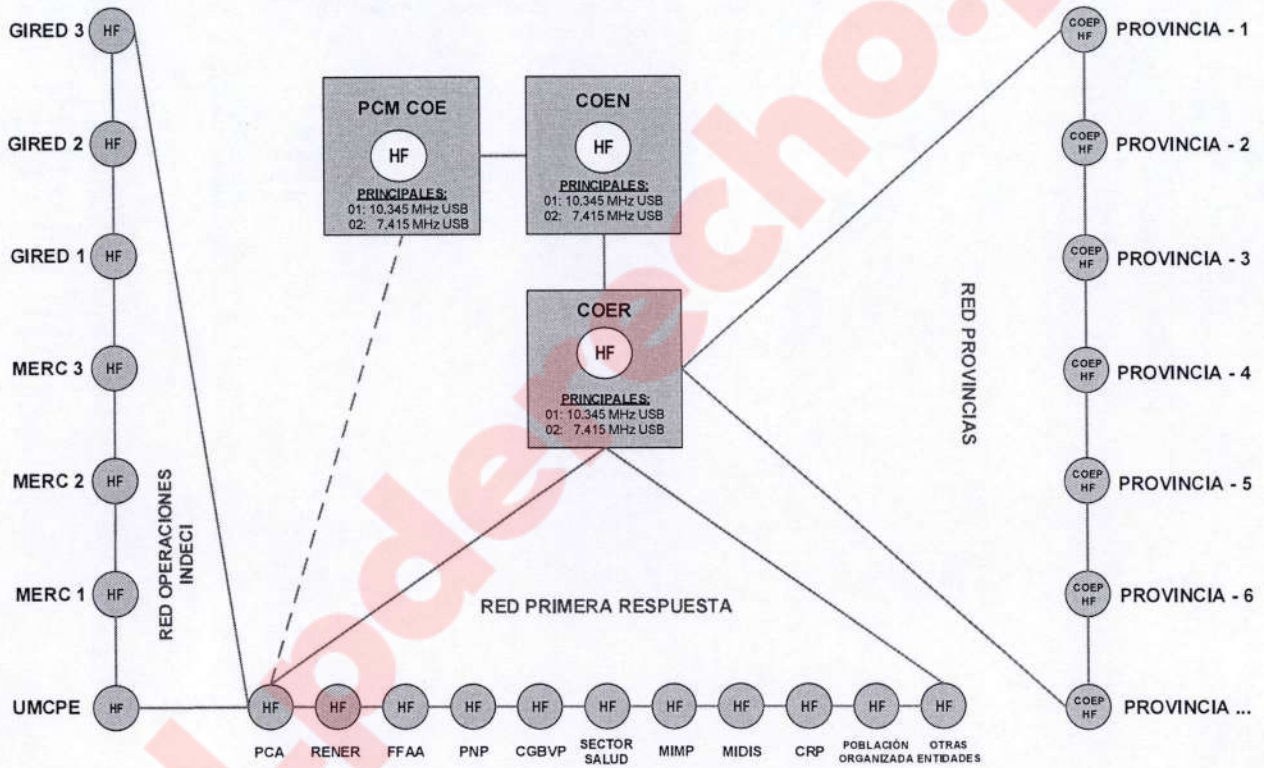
GIRED 3 HF

GIRED 2 HF

GIRED 1 HF

MERC 3 HF

MERC 2 HF

MERC 1 HF

UMCPE HF

RED OPERACIONES INDECI

PCM COE
HF
PRINCIPALES:
01: 10,345 MHz USB
02: 7,415 MHz USB

COEN
HF
PRINCIPALES:
01: 10,345 MHz USB
02: 7,415 MHz USB

COER
HF
PRINCIPALES:
01: 10,345 MHz USB
02: 7,415 MHz USB

RED PRIMERA RESPUESTA

HF PCA
HF RENER
HF FFAA
HF PNP
HF CGBVP
HF SECTOR SALUD
HF MIMP
HF MIDIS
HF CRP
HF POBLACIÓN ORGANIZADA
HF OTRAS ENTIDADES

RED PROVINCIAS

COEP HF PROVINCIA - 1
COEP HF PROVINCIA - 2
COEP HF PROVINCIA - 3
COEP HF PROVINCIA - 4
COEP HF PROVINCIA - 5
COEP HF PROVINCIA - 6
COEP HF PROVINCIA ...

lpderecho.pe